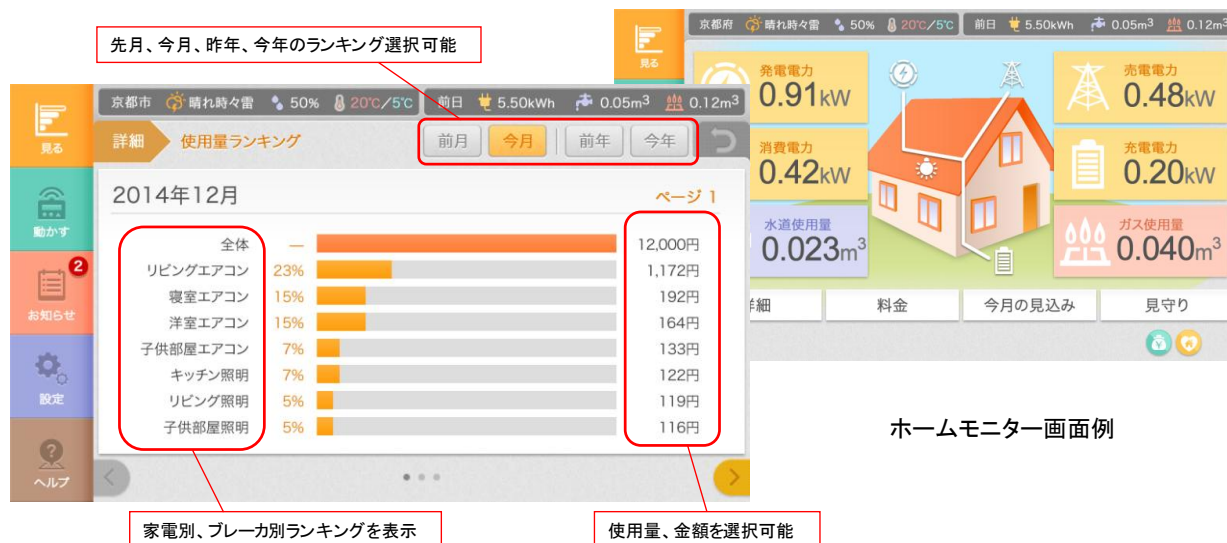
先月、今月、昨年、今年のランキング選択可能

京都府 晴れ時々雷 50% 20℃/5℃ 前日 5.50kWh 0.05m$^3$ 0.12m$^3$

見る

発電電力 0.91kW

売電電力 0.48kW

消費電力 0.42kW

充電電力 0.20kW

水道使用量 0.023m$^3$

ガス使用量 0.040m$^3$

詳細 料金 今月の見込み 見守り

京都市 晴れ時々雷 50% 20℃/5℃ 前日 5.50kWh 0.05m$^3$ 0.12m$^3$

見る

動かす

2

お知らせ

設定

ヘルプ

詳細 使用量ランキング

前月 今月 前年 今年

2014年12月

ページ 1

| | | |
|---|---|---|
| 全体 | — | 12,000円 |
| リビングエアコン | 23% | 1,172円 |
| 寝室エアコン | 15% | 192円 |
| 洋室エアコン | 15% | 164円 |
| 子供部屋エアコン | 7% | 133円 |
| キッチン照明 | 7% | 122円 |
| リビング照明 | 5% | 119円 |
| 子供部屋照明 | 5% | 116円 |

ホームモニター画面例

家電別、ブレーカ別ランキングを表示

使用量、金額を選択可能